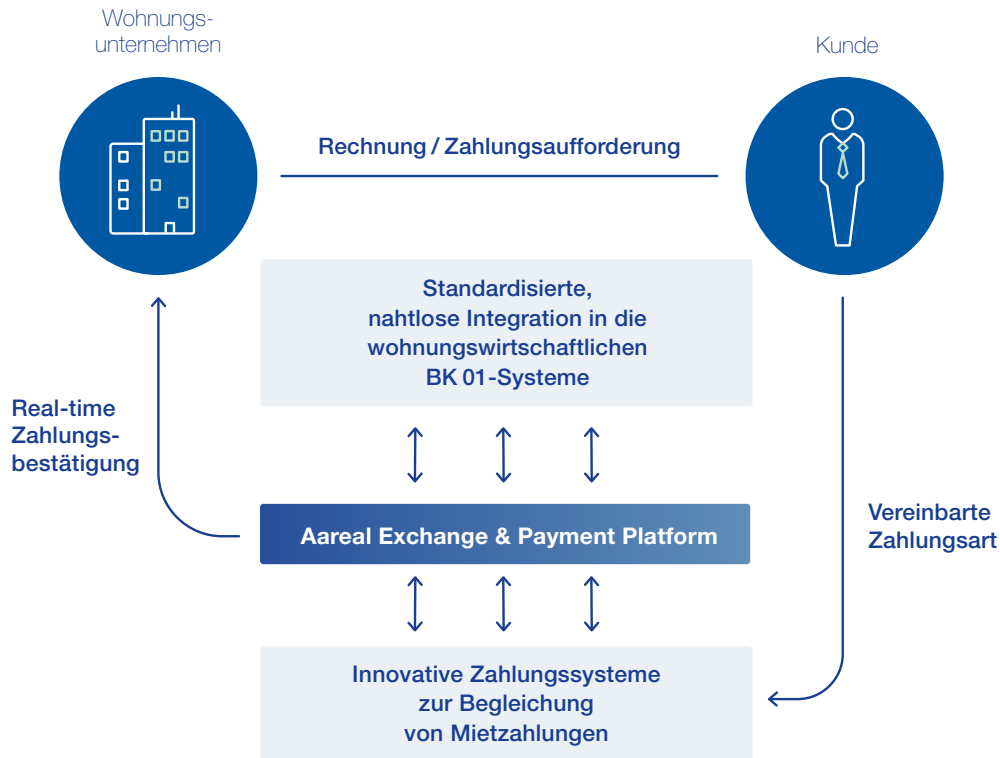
Wohnungsunternehmen

Kunde

Rechnung / Zahlungsaufforderung

Standardisierte, nahtlose Integration in die wohnungswirtschaftlichen BK 01-Systeme

Real-time Zahlungsbestätigung

Aareal Exchange & Payment Platform

Vereinbarte Zahlungsart

Innovative Zahlungssysteme zur Begleichung von Mietzahlungen